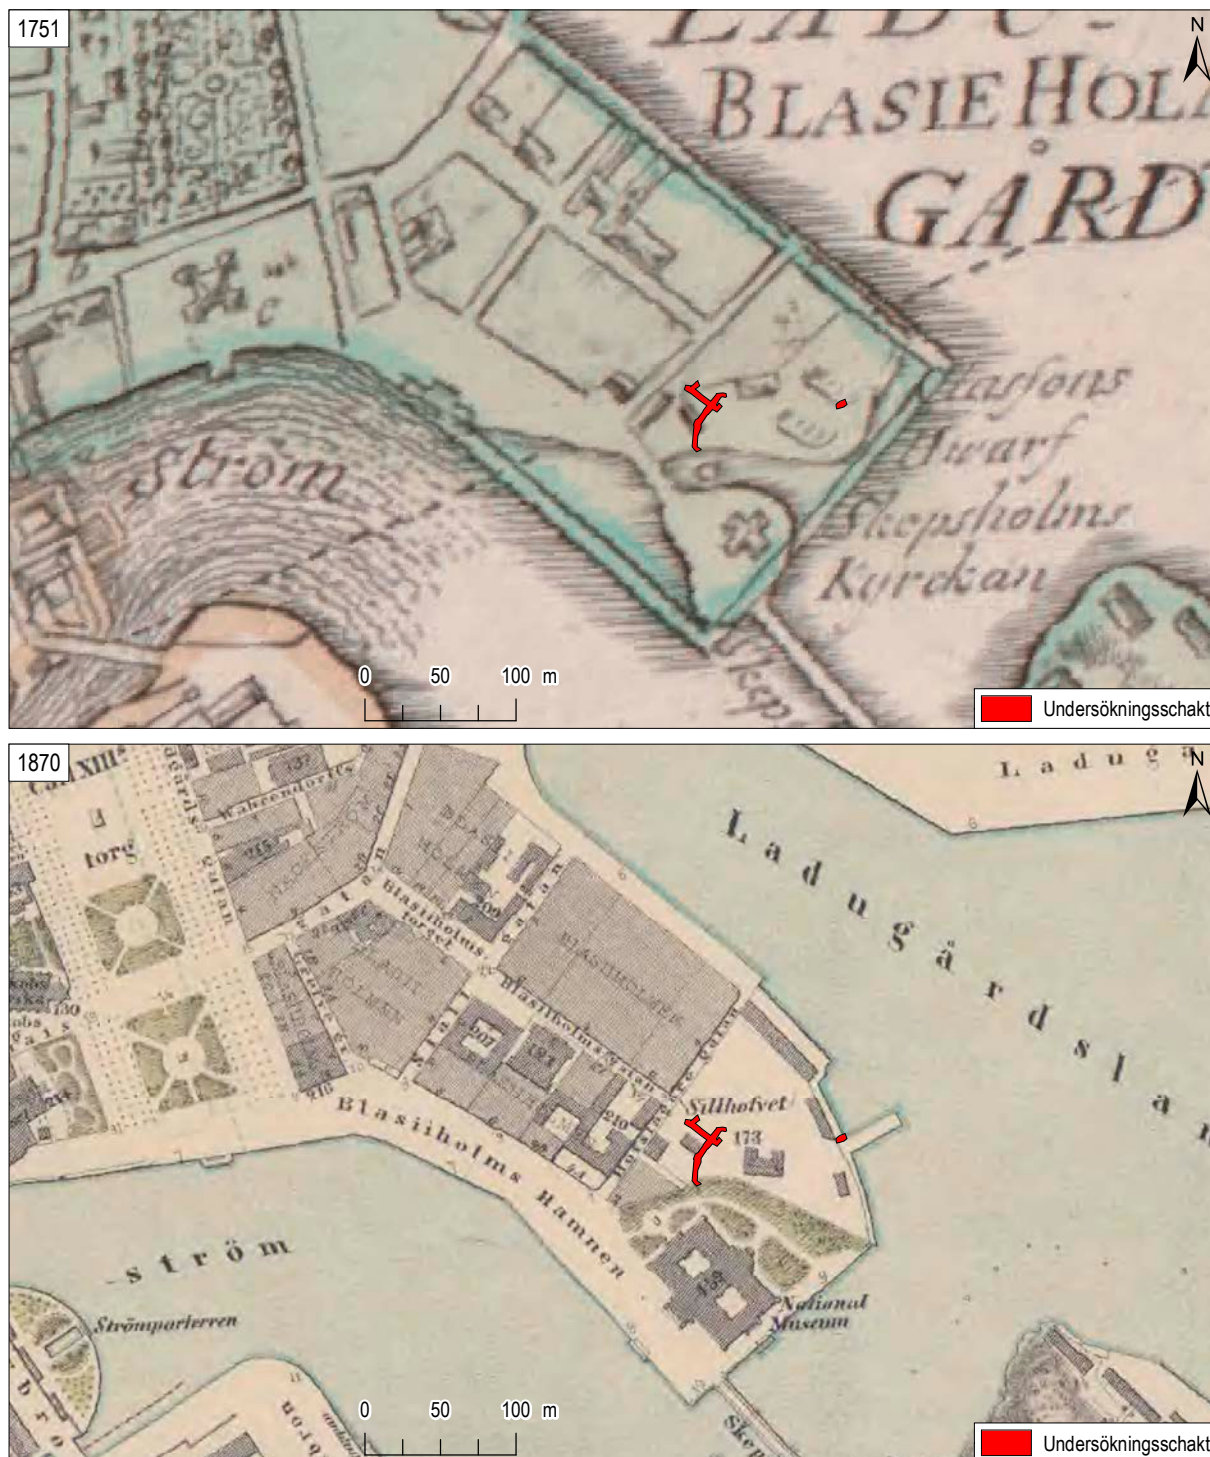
1751

N

LADU-
BLASIE HOL
GÅRD

Glassons
Warf
Skepsholms
Kyrckan

Ström

0 50 100 m

Undersökningsschakt

1870

N

Carl XIII:s
torg

Ladugårdslandet

Ladugårdslan

Blasiiholms torget

Blasiiholms gatan

Sillhofvet

173

Blasiiholms Hamnen

Ström

Strömparterren

National Museum

0 50 100 m

Undersökningsschakt